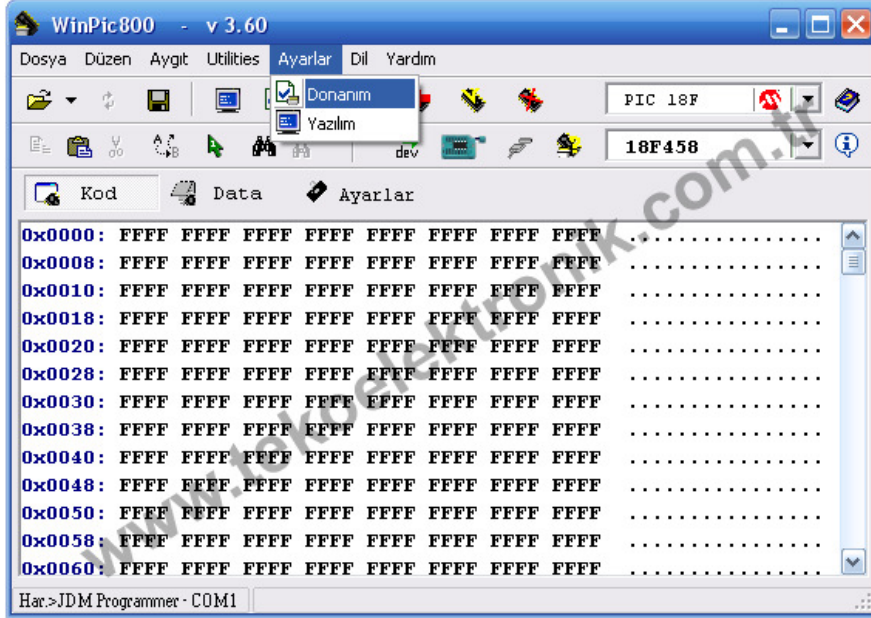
WinPic800 - v 3.60

Dosya Düzen Aygıt Utilities Ayarlar Dil Yardım

Donanım
Yazılım

PIC 18F
18F458

dev

Kod Data Ayarlar

0x0000: FFFF FFFF FFFF FFFF FFFF FFFF FFFF FFFF ................
0x0008: FFFF FFFF FFFF FFFF FFFF FFFF FFFF FFFF ................
0x0010: FFFF FFFF FFFF FFFF FFFF FFFF FFFF FFFF ................
0x0018: FFFF FFFF FFFF FFFF FFFF FFFF FFFF FFFF ................
0x0020: FFFF FFFF FFFF FFFF FFFF FFFF FFFF FFFF ................
0x0028: FFFF FFFF FFFF FFFF FFFF FFFF FFFF FFFF ................
0x0030: FFFF FFFF FFFF FFFF FFFF FFFF FFFF FFFF ................
0x0038: FFFF FFFF FFFF FFFF FFFF FFFF FFFF FFFF ................
0x0040: FFFF FFFF FFFF FFFF FFFF FFFF FFFF FFFF ................
0x0048: FFFF FFFF FFFF FFFF FFFF FFFF FFFF FFFF ................
0x0050: FFFF FFFF FFFF FFFF FFFF FFFF FFFF FFFF ................
0x0058: FFFF FFFF FFFF FFFF FFFF FFFF FFFF FFFF ................
0x0060: FFFF FFFF FFFF FFFF FFFF FFFF FFFF FFFF ................

Har.>JDM Programmer - COM1

www.tekoelektronik.com.tr